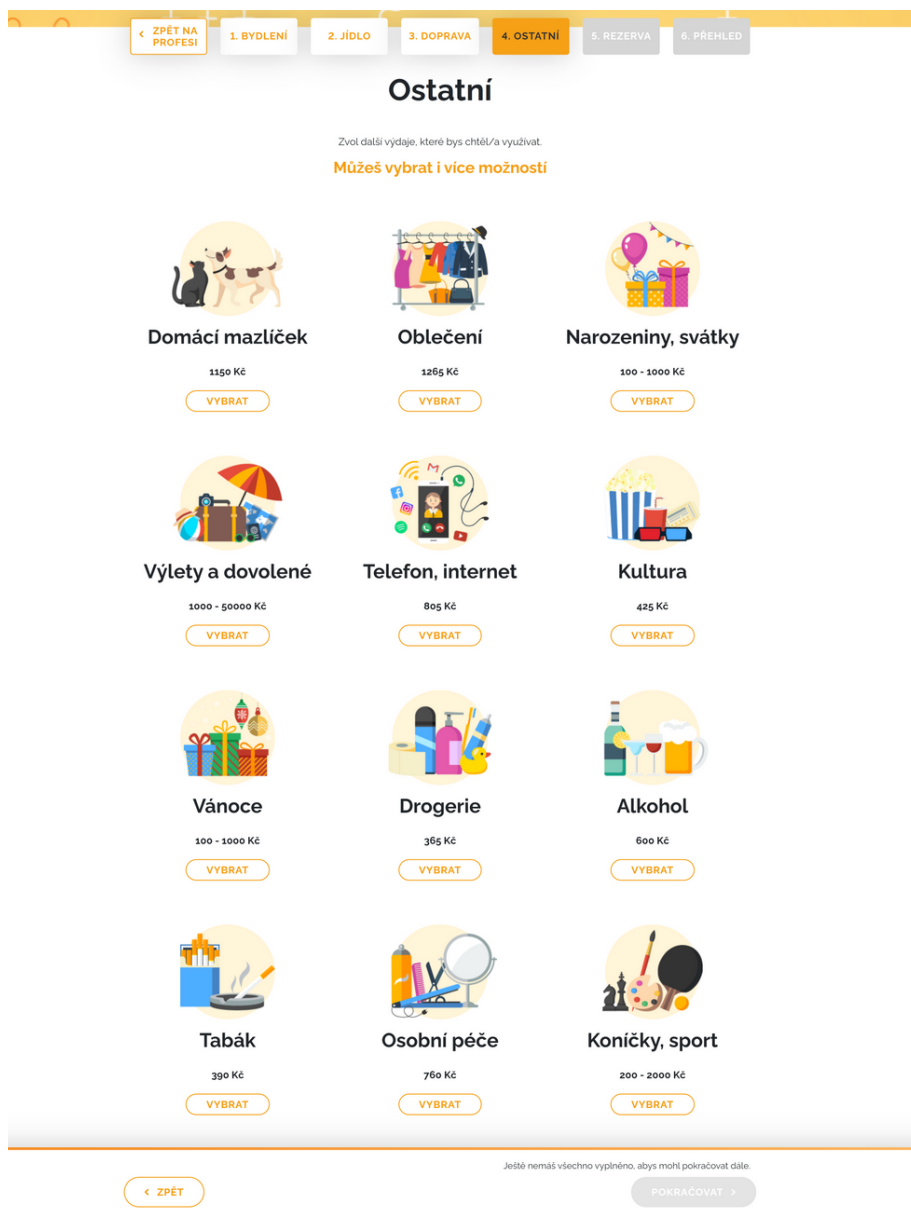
ZPĚT NA PROFESI
1. BYDLENÍ
2. JÍDLO
3. DOPRAVA
4. OSTATNÍ
5. REZERVA
6. PŘEHLED

Ostatní

Zvol další výdaje, které bys chtěl/a využívat.

Můžeš vybrat i více možností

Domácí mazlíček
1150 Kč
VYBRAT

Oblečení
1265 Kč
VYBRAT

Narozeniny, svátky
100 - 1000 Kč
VYBRAT

Výlety a dovolené
1000 - 50000 Kč
VYBRAT

Telefon, internet
805 Kč
VYBRAT

Kultura
425 Kč
VYBRAT

Vánoce
100 - 1000 Kč
VYBRAT

Drogerie
365 Kč
VYBRAT

Alkohol
600 Kč
VYBRAT

Tabák
390 Kč
VYBRAT

Osobní péče
760 Kč
VYBRAT

Koníčky, sport
200 - 2000 Kč
VYBRAT

Ještě nemáš všechno vyplněno, abys mohl pokračovat dále.

ZPĚT
POKRAČOVAT